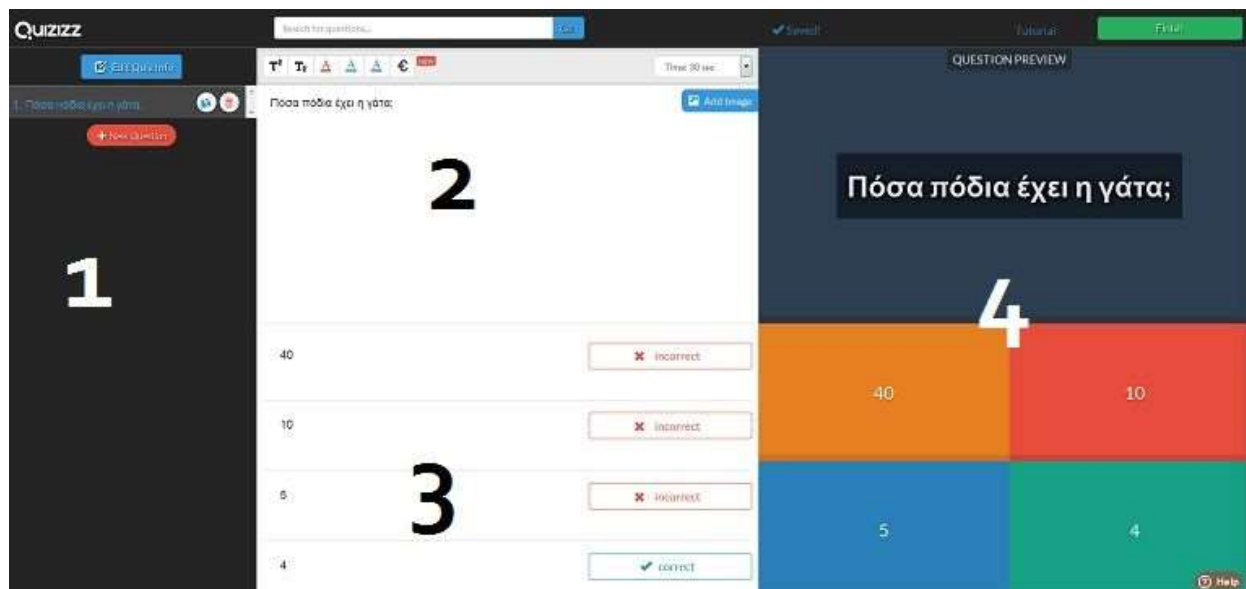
Quizizz

Search for questions... Go

✔ Saved! Tutorial Finish

Edit Quiz Info

1. Πόσα πόδια έχει η γάτα

+ New Question

1

T T A A A € NEW Time 30 sec

Πόσα πόδια έχει η γάτα;

Add Image

2

40 ✖ incorrect

10 ✖ incorrect

5 ✖ incorrect

4 ✔ correct

3

QUESTION PREVIEW

Πόσα πόδια έχει η γάτα;

4

40

10

5

4

Help